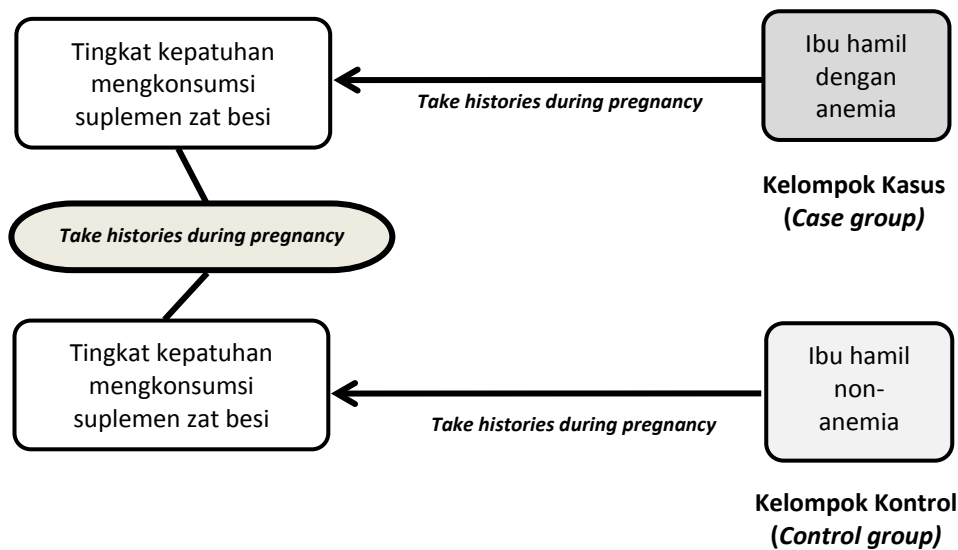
Tingkat kepatuhan mengkonsumsi suplemen zat besi

Take histories during pregnancy

Ibu hamil dengan anemia

Kelompok Kasus (Case group)

Take histories during pregnancy

Tingkat kepatuhan mengkonsumsi suplemen zat besi

Take histories during pregnancy

Ibu hamil non-anemia

Kelompok Kontrol (Control group)